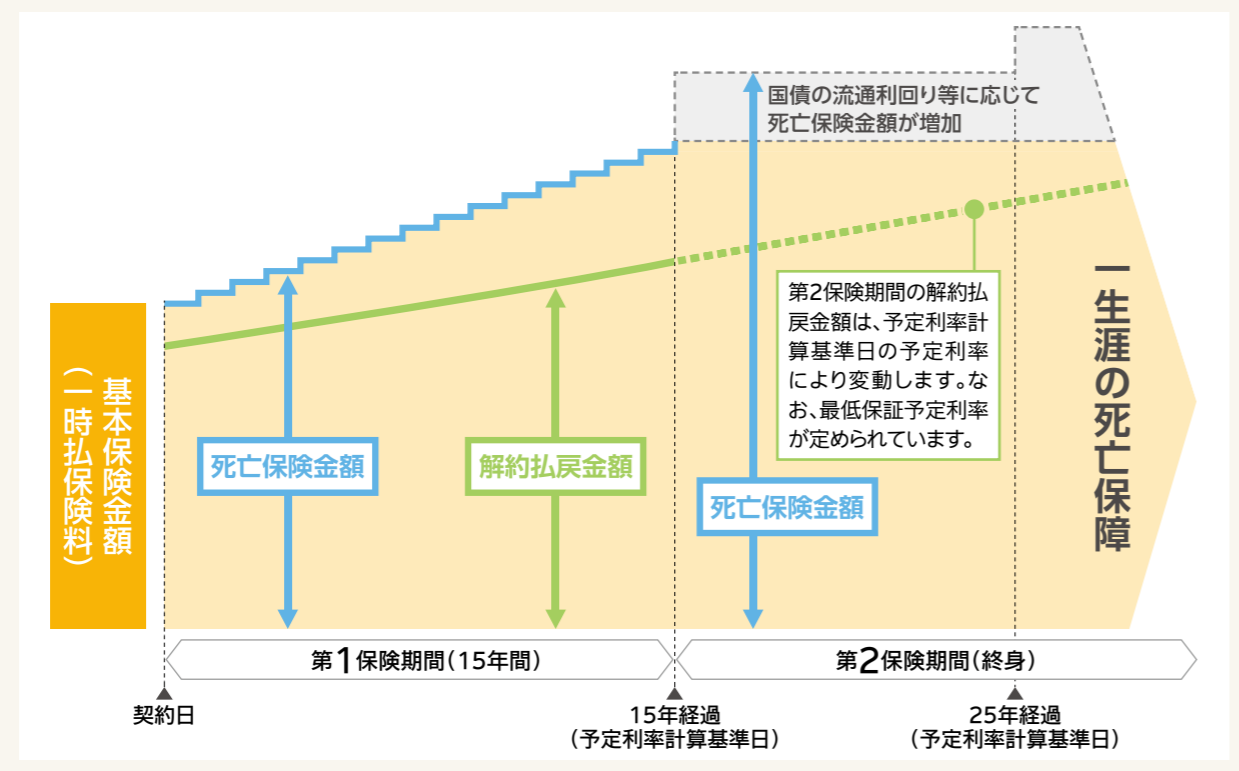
国債の流通利回り等に応じて死亡保険金額が増加

基本保険金額（一時払保険料）

死亡保険金額

解約払戻金額

死亡保険金額

第2保険期間の解約払戻金額は、予定利率計算基準日の予定利率により変動します。なお、最低保証予定利率が定められています。

一生涯の死亡保障

第1保険期間（15年間）

第2保険期間（終身）

契約日

15年経過（予定利率計算基準日）

25年経過（予定利率計算基準日）